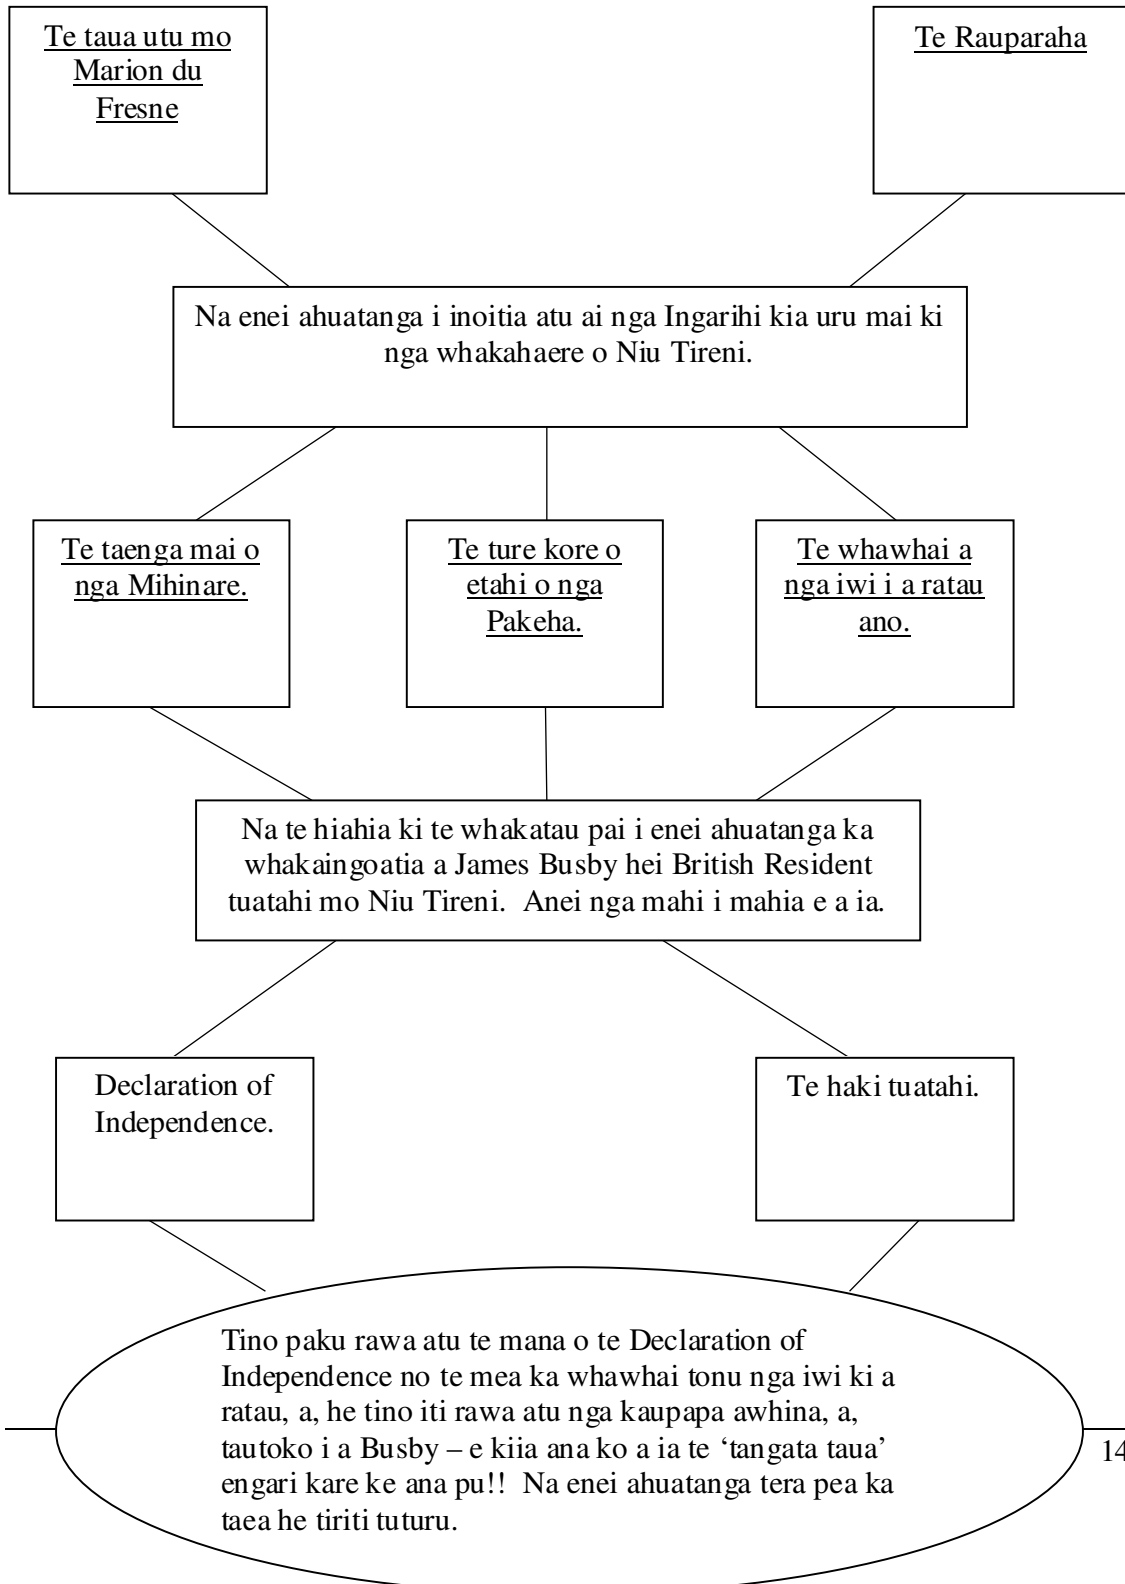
Te taua utu mo Marion du Fresne

Te Rauparaha

Na enei ahuatanga i inoitia atu ai nga Ingarihi kia uru mai ki nga whakahaere o Niu Tireni.

Te taenga mai o nga Mihinare.

Te ture kore o etahi o nga Pakeha.

Te whawhai a nga iwi i a ratau ano.

Na te hiahia ki te whakatau pai i enei ahuatanga ka whakaingoatia a James Busby hei British Resident tuatahi mo Niu Tireni. Anei nga mahi i mahia e a ia.

Declaration of Independence.

Te haki tuatahi.

Tino paku rawa atu te mana o te Declaration of Independence no te mea ka whawhai tonu nga iwi ki a ratau, a, he tino iti rawa atu nga kaupapa awhina, a, tautoko i a Busby – e kiia ana ko a ia te 'tangata taua' engari kare ke ana pu!! Na enei ahuatanga tera pea ka taea he tiriti tuturu.

14